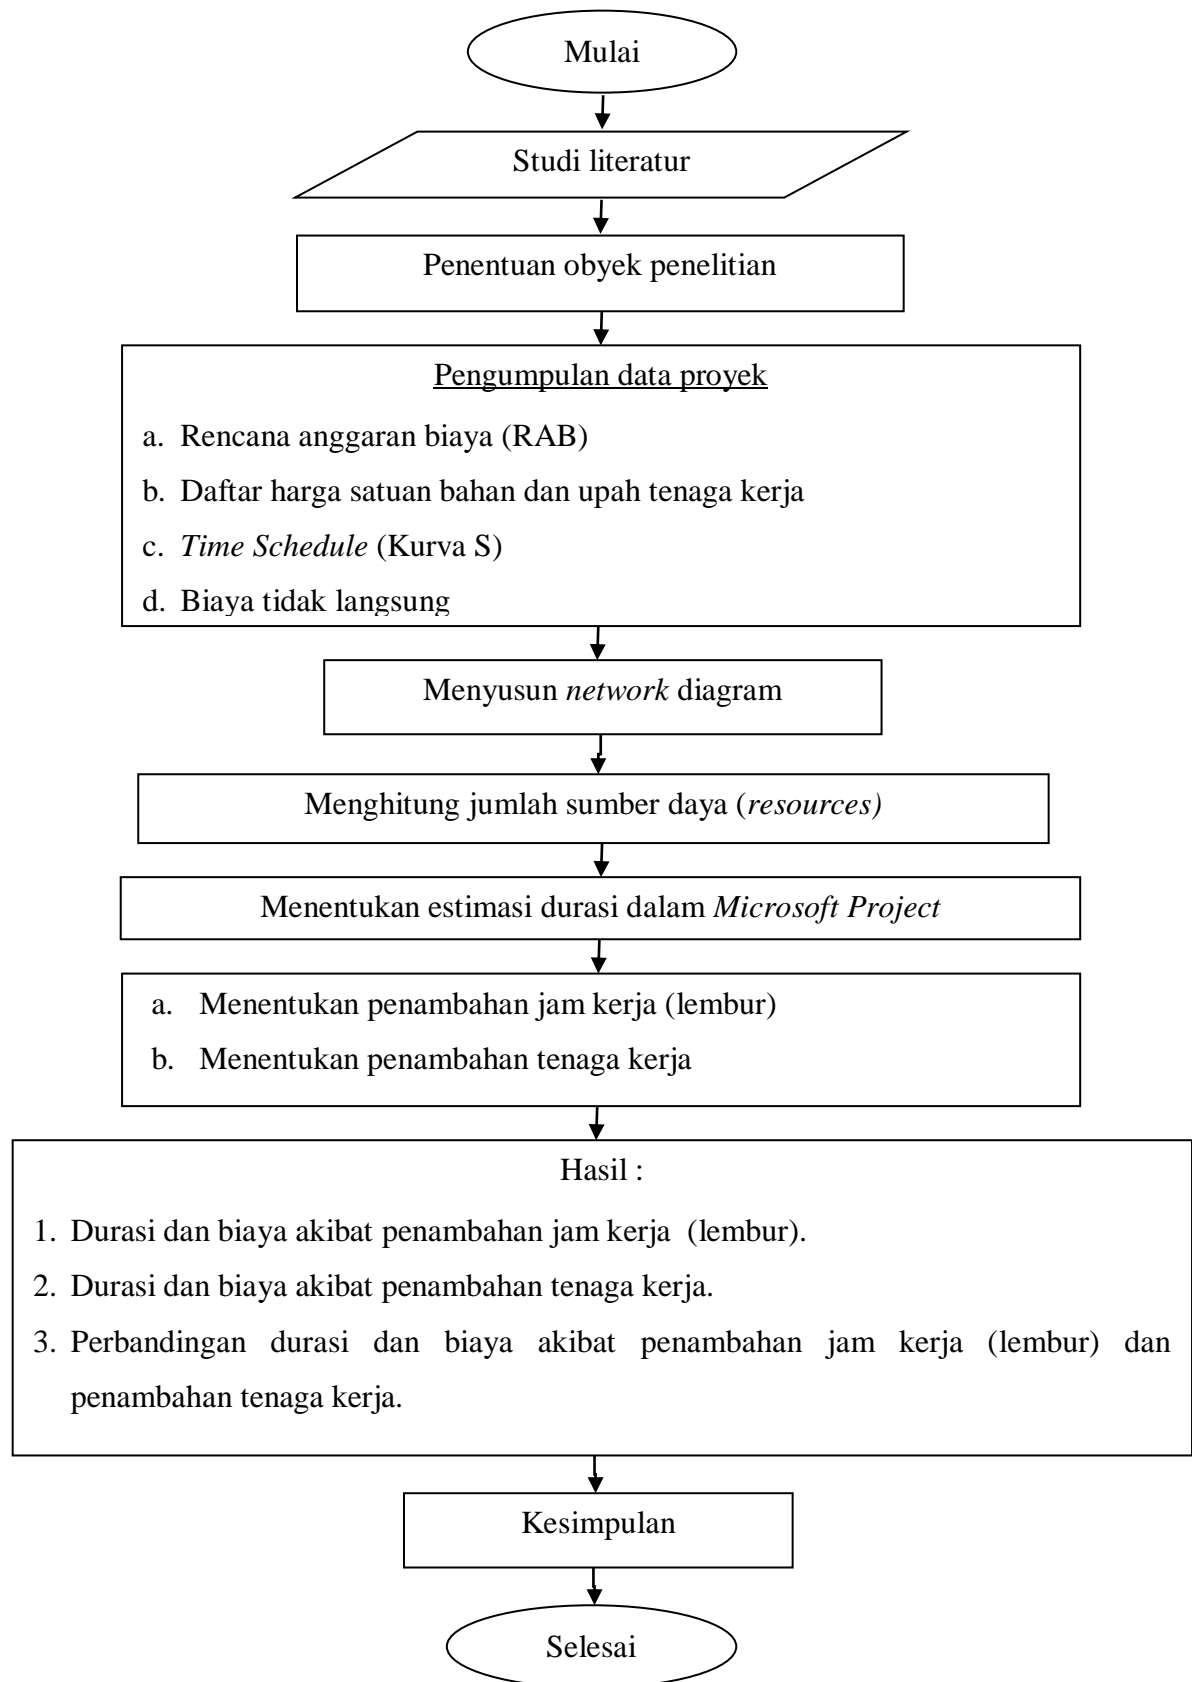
Mulai

Studi literatur

Penentuan obyek penelitian

Pengumpulan data proyek

a. Rencana anggaran biaya (RAB)
b. Daftar harga satuan bahan dan upah tenaga kerja
c. Time Schedule (Kurva S)
d. Biaya tidak langsung

Menyusun network diagram

Menghitung jumlah sumber daya (resources)

Menentukan estimasi durasi dalam Microsoft Project

a. Menentukan penambahan jam kerja (lembur)
b. Menentukan penambahan tenaga kerja

Hasil :

1. Durasi dan biaya akibat penambahan jam kerja (lembur).
2. Durasi dan biaya akibat penambahan tenaga kerja.
3. Perbandingan durasi dan biaya akibat penambahan jam kerja (lembur) dan penambahan tenaga kerja.

Kesimpulan

Selesai